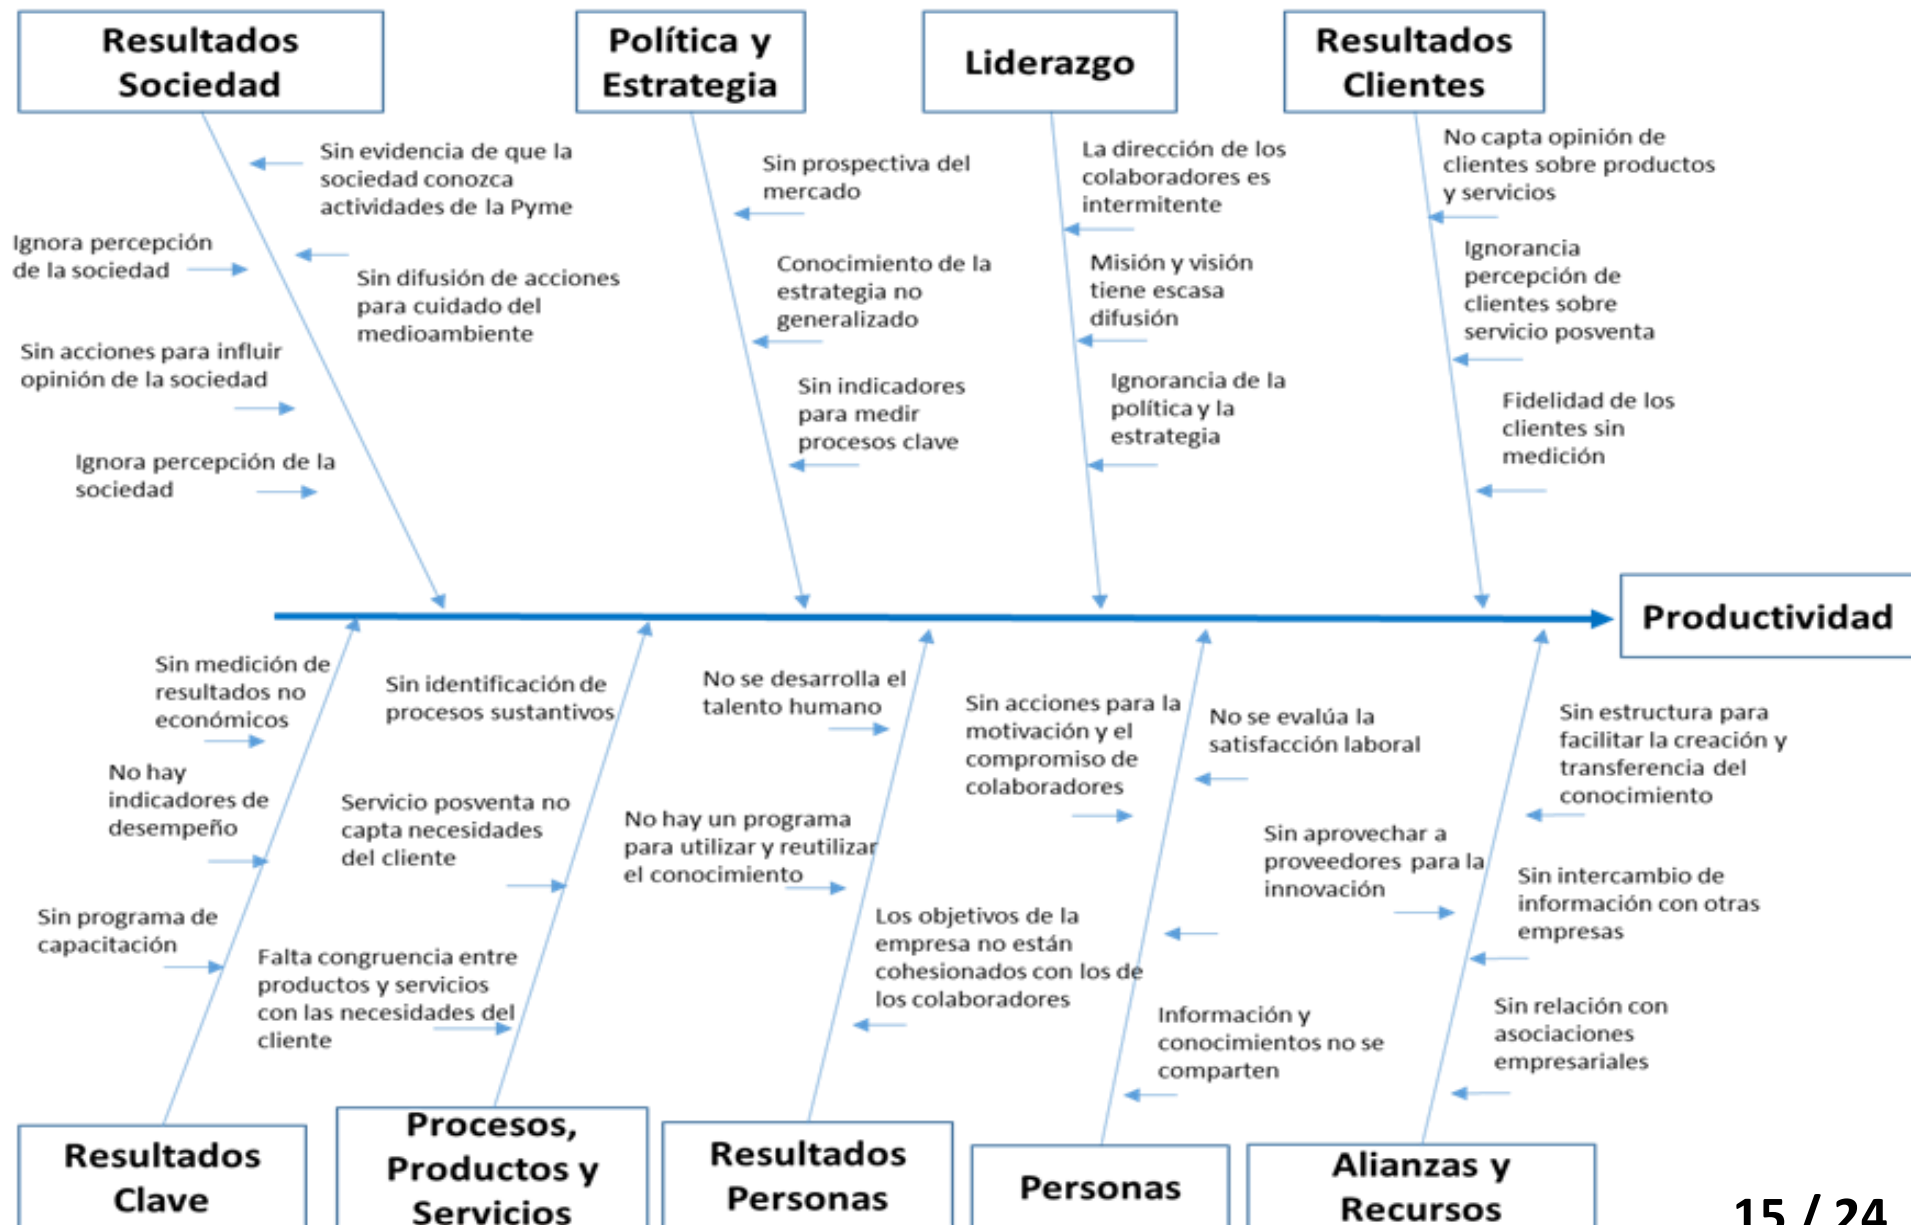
Resultados Sociedad

Sin evidencia de que la sociedad conozca actividades de la Pyme

Ignora percepción de la sociedad

Sin difusión de acciones para cuidado del medioambiente

Sin acciones para influir opinión de la sociedad

Ignora percepción de la sociedad

Política y Estrategia

Sin prospectiva del mercado

Conocimiento de la estrategia no generalizado

Sin indicadores para medir procesos clave

Liderazgo

La dirección de los colaboradores es intermitente

Misión y visión tiene escasa difusión

Ignorancia de la política y la estrategia

Resultados Clientes

No capta opinión de clientes sobre productos y servicios

Ignorancia percepción de clientes sobre servicio posventa

Fidelidad de los clientes sin medición

Productividad

Sin medición de resultados no económicos

No hay indicadores de desempeño

Sin programa de capacitación

Sin identificación de procesos sustantivos

Servicio posventa no capta necesidades del cliente

Falta congruencia entre productos y servicios con las necesidades del cliente

No se desarrolla el talento humano

No hay un programa para utilizar y reutilizar el conocimiento

Los objetivos de la empresa no están cohesionados con los de los colaboradores

Sin acciones para la motivación y el compromiso de colaboradores

No se evalúa la satisfacción laboral

Sin aprovechar a proveedores para la innovación

Información y conocimientos no se comparten

Sin estructura para facilitar la creación y transferencia del conocimiento

Sin intercambio de información con otras empresas

Sin relación con asociaciones empresariales

Resultados Clave

Procesos, Productos y Servicios

Resultados Personas

Personas

Alianzas y Recursos

15 / 24